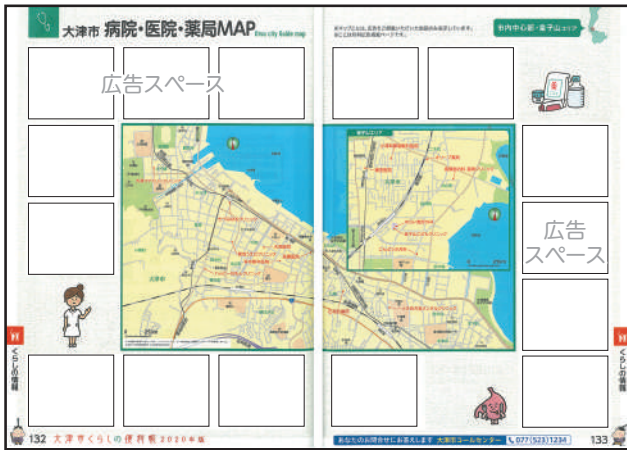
大津市 病院・医院・薬局MAP Otsu City Guide map

広告スペース

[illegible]

市内中心部・皇子山エリア

広告スペース

くらしの情報

くらしの情報

132 大津市くらしの便利帳2020年版

あなたのお問合せにお答えします 大津市コールセンター 077(523)1234

133